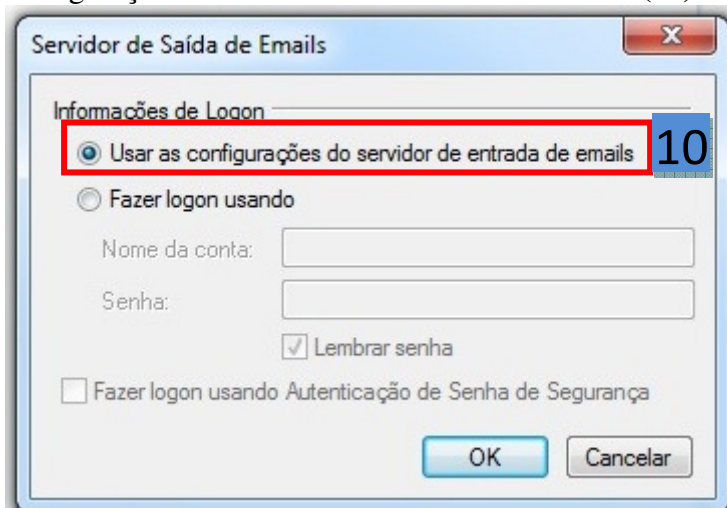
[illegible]

Servidor de Saída de Emails

Informações de Logon

Usar as configurações do servidor de entrada de emails

10

Fazer logon usando

Nome da conta:

Senha:

Lembrar senha

Fazer logon usando Autenticação de Senha de Segurança

OK

Cancelar